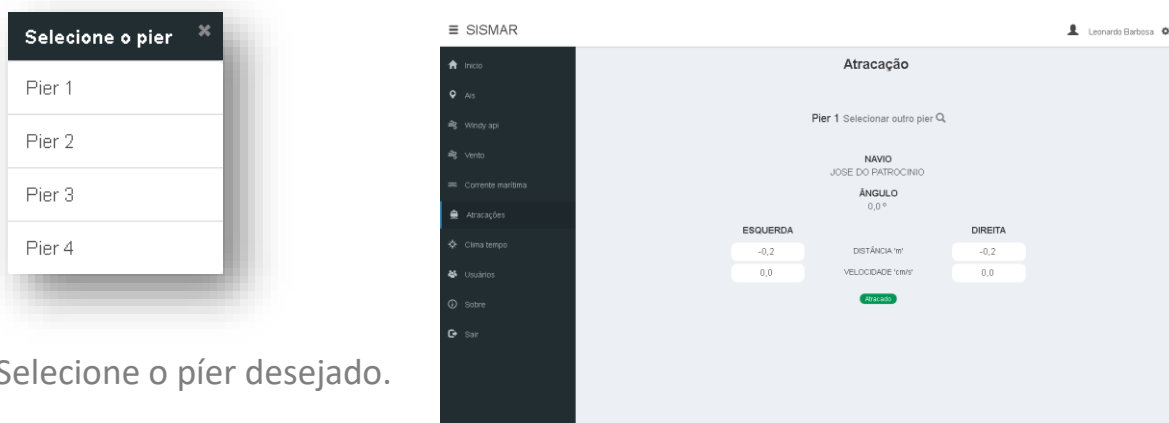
Selecione o pier ×

Pier 1

Pier 2

Pier 3

Pier 4

Selecione o píer desejado.

≡ SISMAR

Leonardo Barbosa

Inicio

Ais

Windy api

Vento

Corrente marítima

Atracações

Clima tempo

Usuários

Sobre

Sair

Atracação

Pier 1 Selecionar outro pier

NAVIO
JOSE DO PATROCINIO

ÂNGULO
0,0 º

| ESQUERDA | | DIREITA |
|---|---|---|
| -0,2 | DISTÂNCIA 'm' | -0,2 |
| 0,0 | VELOCIDADE 'cm/s' | 0,0 |

Atracado